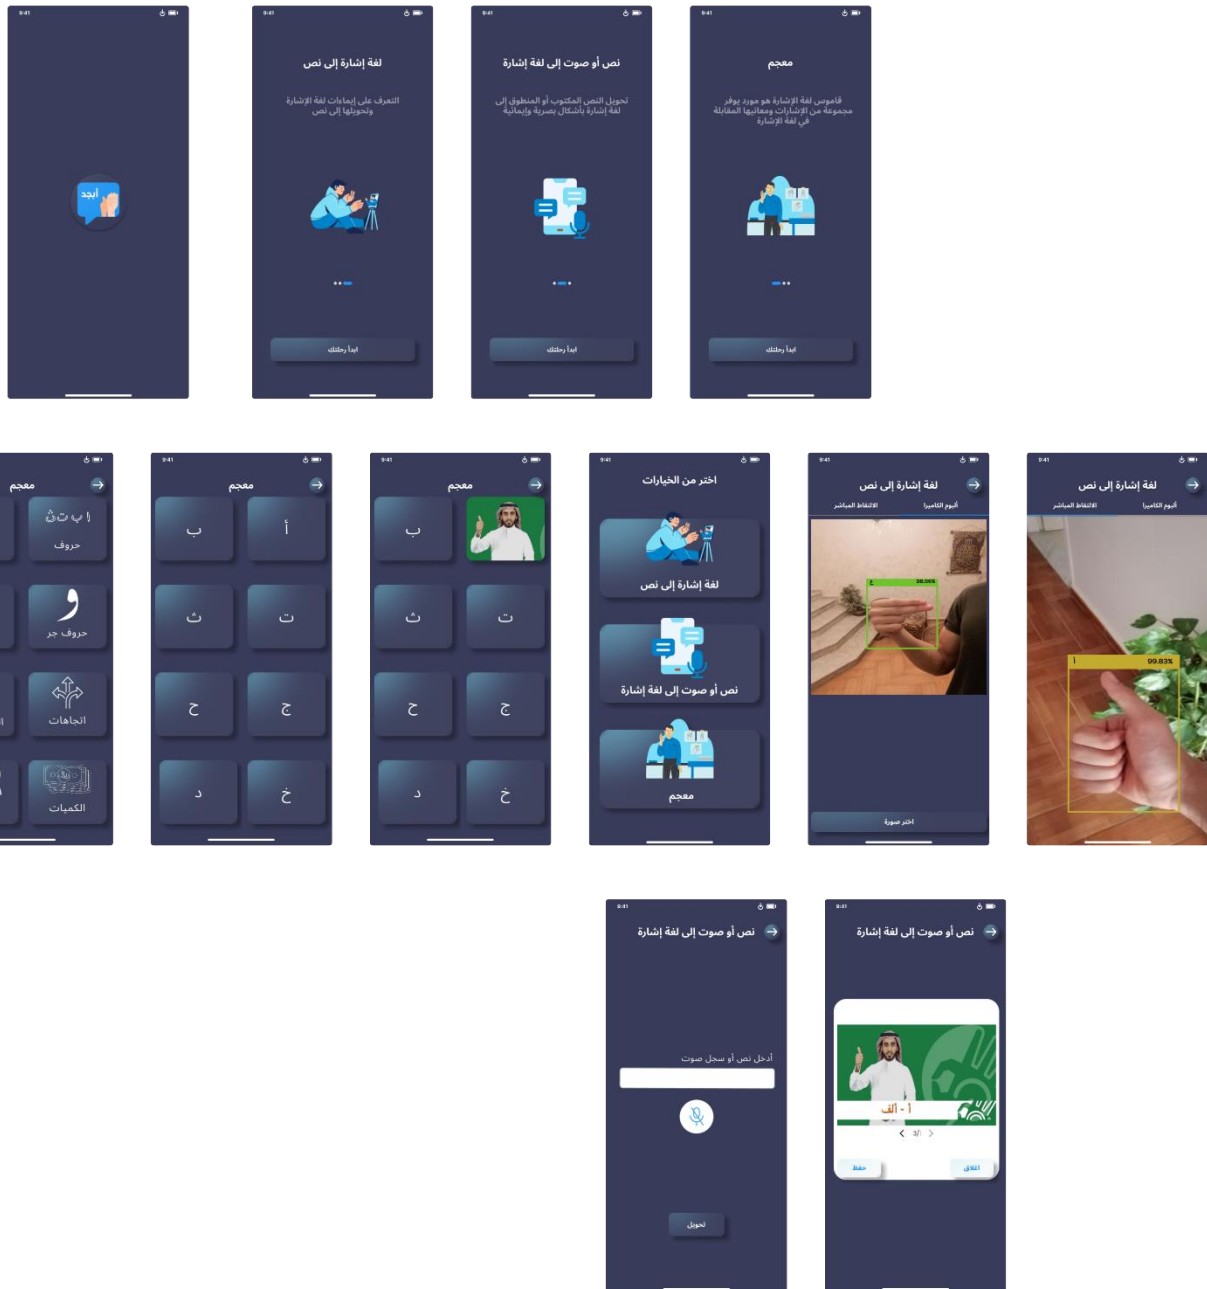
9:41

أبجد

9:41

لغة إشارة إلى نص

التعرف على إيماءات لغة الإشارة وتحويلها إلى نص

ابدأ رحلتك

9:41

نص أو صوت إلى لغة إشارة

تحويل النص المكتوب أو المنطوق إلى لغة إشارة بأشكال بصرية وإيمائية

ابدأ رحلتك

9:41

معجم

قاموس لغة الإشارة هو مورد يوفر مجموعة من الإشارات ومعانيها المقابلة في لغة الإشارة

ابدأ رحلتك

9:41

معجم

ا ب ت ث
حروف

و
حروف جر

اتجاهات

الكميات

9:41

معجم

أ
ب
ت
ث
ج
ح
خ
د

9:41

معجم

ب
ت
ث
ج
ح
خ
د

9:41

اختر من الخيارات

لغة إشارة إلى نص

نص أو صوت إلى لغة إشارة

معجم

9:41

لغة إشارة إلى نص

ألبوم الكاميرا
الالتقاط المباشر

ع 98.06%

اختر صورة

9:41

لغة إشارة إلى نص

ألبوم الكاميرا
الالتقاط المباشر

أ 99.83%

9:41

نص أو صوت إلى لغة إشارة

أدخل نص أو سجل صوت

تحويل

9:41

نص أو صوت إلى لغة إشارة

أ - ألف

3/1

حفظ
اغلاق